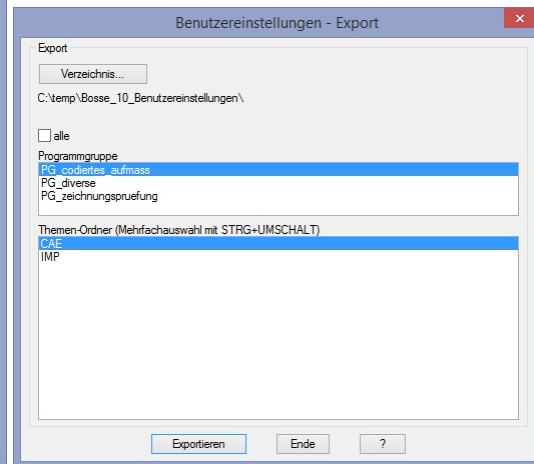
Benutzereinstellungen - Export

Export

Verzeichnis...

C:\temp\Bosse_10_Benutzereinstellungen\

alle

Programmgruppe

PG_codiertes_aufmass
PG_diverse
PG_zeichnungspruefung

Themen-Ordner (Mehrfachauswahl mit STRG+UMSCHALT)

CAE
IMP

Exportieren

Ende

?